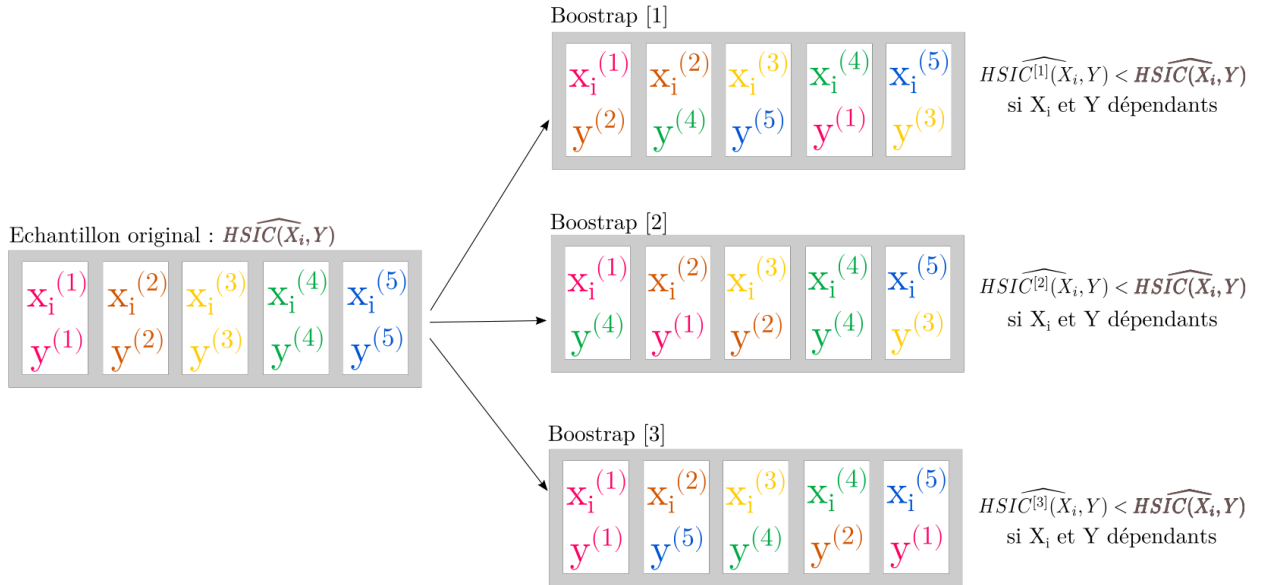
Boostrap [1]

$x_i^{(1)}$ $y^{(2)}$ | $x_i^{(2)}$ $y^{(4)}$ | $x_i^{(3)}$ $y^{(5)}$ | $x_i^{(4)}$ $y^{(1)}$ | $x_i^{(5)}$ $y^{(3)}$

$\widehat{HSIC^{[1]}(X_i,Y)} < \widehat{\boldsymbol{HSIC(X_i,Y)}}$
si $X_i$ et Y dépendants

Echantillon original : $\widehat{\boldsymbol{HSIC(X_i,Y)}}$

$x_i^{(1)}$ $y^{(1)}$ | $x_i^{(2)}$ $y^{(2)}$ | $x_i^{(3)}$ $y^{(3)}$ | $x_i^{(4)}$ $y^{(4)}$ | $x_i^{(5)}$ $y^{(5)}$

Boostrap [2]

$x_i^{(1)}$ $y^{(4)}$ | $x_i^{(2)}$ $y^{(1)}$ | $x_i^{(3)}$ $y^{(2)}$ | $x_i^{(4)}$ $y^{(4)}$ | $x_i^{(5)}$ $y^{(3)}$

$\widehat{HSIC^{[2]}(X_i,Y)} < \widehat{\boldsymbol{HSIC(X_i,Y)}}$
si $X_i$ et Y dépendants

Boostrap [3]

$x_i^{(1)}$ $y^{(1)}$ | $x_i^{(2)}$ $y^{(5)}$ | $x_i^{(3)}$ $y^{(4)}$ | $x_i^{(4)}$ $y^{(2)}$ | $x_i^{(5)}$ $y^{(1)}$

$\widehat{HSIC^{[3]}(X_i,Y)} < \widehat{\boldsymbol{HSIC(X_i,Y)}}$
si $X_i$ et Y dépendants